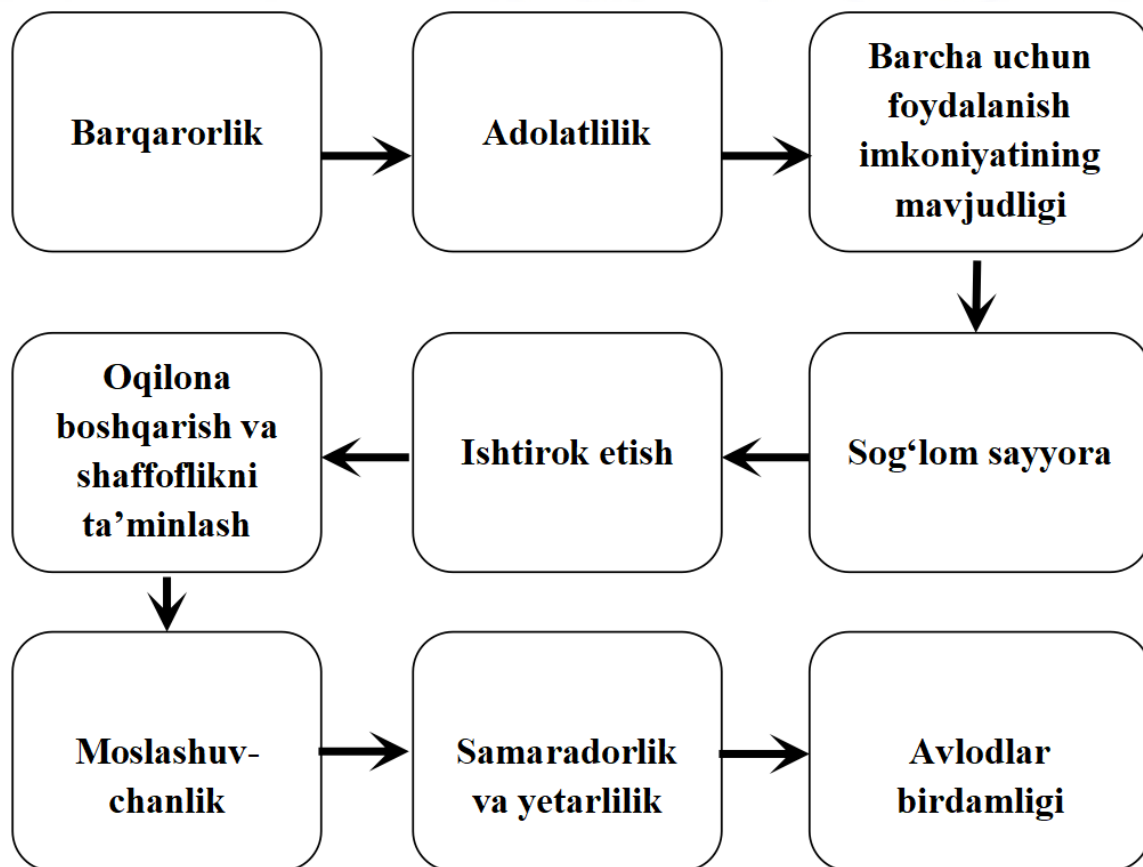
Barqarorlik

Adolatlilik

Barcha uchun foydalanish imkoniyatining mavjudligi

Sog‘lom sayyora

Ishtirok etish

Oqilona boshqarish va shaffoflikni ta’minlash

Moslashuvchanlik

Samaradorlik va yetarlilik

Avlodlar birdamligi